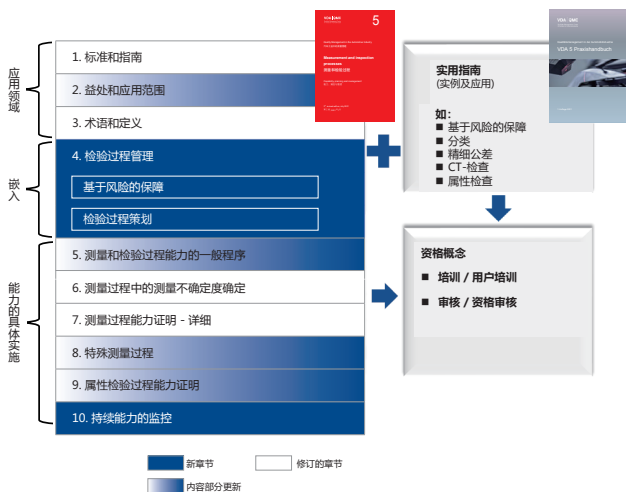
应用领域

嵌入

能力的具体实施

1. 标准和指南

2. 益处和应用范围

3. 术语和定义

4. 检验过程管理

基于风险的保障

检验过程策划

5. 测量和检验过程能力的一般程序

6. 测量过程中的测量不确定度确定

7. 测量过程能力证明 - 详细

8. 特殊测量过程

9. 属性检验过程能力证明

10. 持续能力的监控

VDA QMC 5

Measurement and inspection processes

VDA QMC

VDA 5 Praxishandbuch

实用指南
(实例及应用)

如:
■ 基于风险的保障
■ 分类
■ 精细公差
■ CT-检查
■ 属性检查

资格概念

■ 培训 / 用户培训

■ 审核 / 资格审核

新章节

修订的章节

内容部分更新